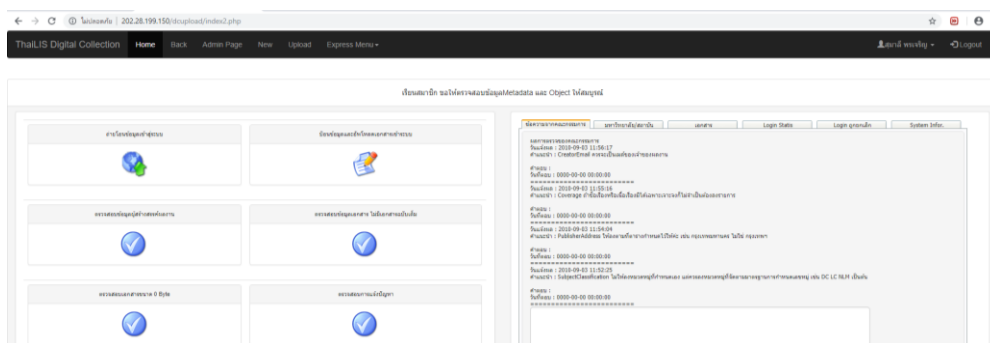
← → C ⓘ ไม่ปลอดภัย | 202.28.199.150/dcupload/index2.php

ThaiLIS Digital Collection Home Back Admin Page New Upload Express Menu ▾

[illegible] ▾ Logout

เรียนสมาชิก ขอให้ตรวจสอบข้อมูลMetadata และ Object ให้สมบูรณ์

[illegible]

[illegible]

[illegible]

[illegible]

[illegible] 0 Byte

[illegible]

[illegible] | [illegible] | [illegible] | Login Stats | Login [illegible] | System Infor.

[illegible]
วันที่ส่ง : 2018-09-03 11:56:17
คำแนะนำ : CreatorEmail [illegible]

คำตอบ :
วันที่ตอบ : 0000-00-00 00:00:00
==========================
วันที่ส่ง : 2018-09-03 11:55:16
คำแนะนำ : Coverage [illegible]

คำตอบ :
วันที่ตอบ : 0000-00-00 00:00:00
==========================
วันที่ส่ง : 2018-09-03 11:54:04
คำแนะนำ : PublisherAddress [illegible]

คำตอบ :
วันที่ตอบ : 0000-00-00 00:00:00
==========================
วันที่ส่ง : 2018-09-03 11:52:25
คำแนะนำ : SubjectClassification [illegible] DC LC NLM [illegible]

คำตอบ :
วันที่ตอบ : 0000-00-00 00:00:00
==========================